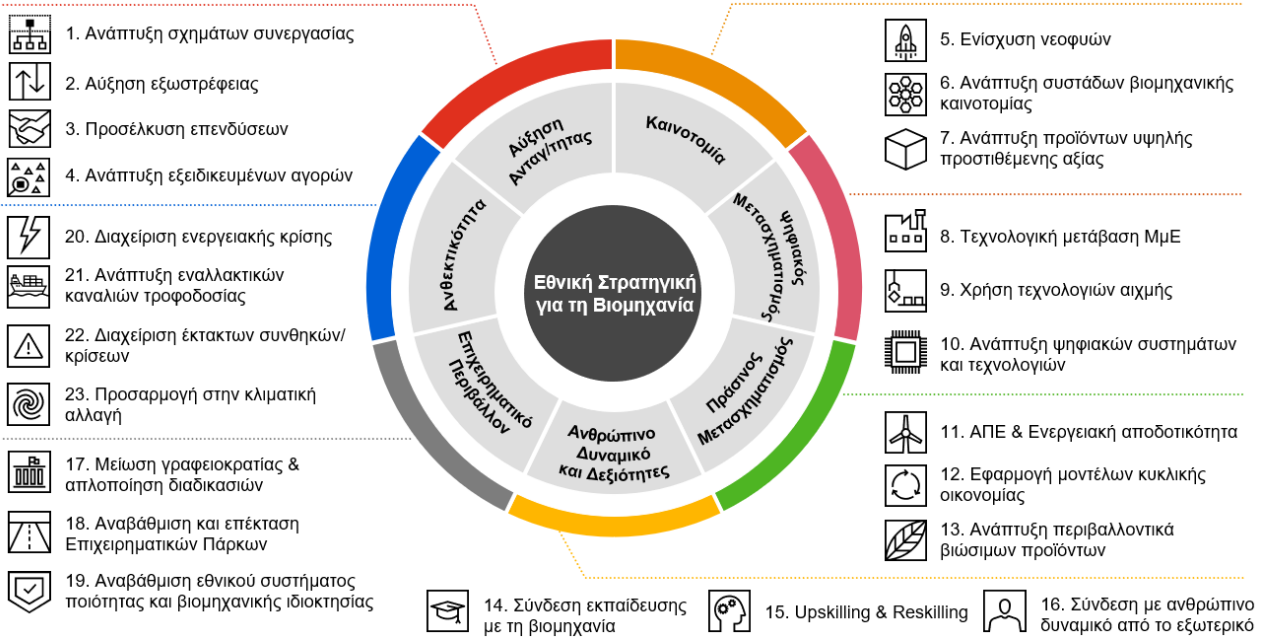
1. Ανάπτυξη σχημάτων συνεργασίας

2. Αύξηση εξωστρέφειας

3. Προσέλκυση επενδύσεων

4. Ανάπτυξη εξειδικευμένων αγορών

20. Διαχείριση ενεργειακής κρίσης

21. Ανάπτυξη εναλλακτικών καναλιών τροφοδοσίας

22. Διαχείριση έκτακτων συνθηκών/ κρίσεων

23. Προσαρμογή στην κλιματική αλλαγή

17. Μείωση γραφειοκρατίας & απλοποίηση διαδικασιών

18. Αναβάθμιση και επέκταση Επιχειρηματικών Πάρκων

19. Αναβάθμιση εθνικού συστήματος ποιότητας και βιομηχανικής ιδιοκτησίας

Αύξηση Ανταγ/τητας

Καινοτομία

Ψηφιακός Μετασχηματισμός

Πράσινος Μετασχηματισμός

Ανθρώπινο Δυναμικό και Δεξιότητες

Επιχειρηματικό Περιβάλλον

Ανθεκτικότητα

Εθνική Στρατηγική για τη Βιομηχανία

5. Ενίσχυση νεοφυών

6. Ανάπτυξη συστάδων βιομηχανικής καινοτομίας

7. Ανάπτυξη προϊόντων υψηλής προστιθέμενης αξίας

8. Τεχνολογική μετάβαση ΜμΕ

9. Χρήση τεχνολογιών αιχμής

10. Ανάπτυξη ψηφιακών συστημάτων και τεχνολογιών

11. ΑΠΕ & Ενεργειακή αποδοτικότητα

12. Εφαρμογή μοντέλων κυκλικής οικονομίας

13. Ανάπτυξη περιβαλλοντικά βιώσιμων προϊόντων

14. Σύνδεση εκπαίδευσης με τη βιομηχανία

15. Upskilling & Reskilling

16. Σύνδεση με ανθρώπινο δυναμικό από το εξωτερικό